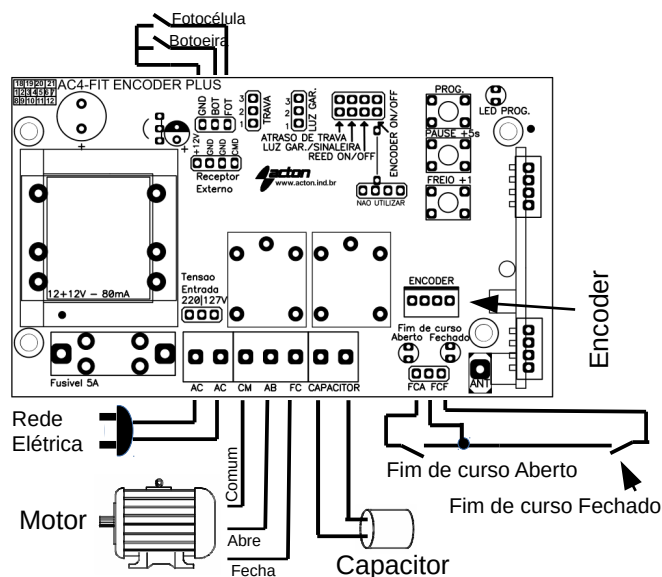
Fotocélula
Botoeira
18 19 20 21
1 2 3 4 5 6 7
8 9 10 11 12
AC4-FIT ENCODER PLUS
GND
BOT
FOT
TRAVA
3 2 1
3 2 1
LUZ GAR.
ATRASO DE TRAVA
LUZ GAR./SINALEIRA
REED ON/OFF
ENCODER ON/OFF
PROG.
LED PROG.
PAUSE +5s
FREIO +1
+12
GND
GND
CMD
Receptor
Externo
acton
www.acton.ind.br
NAO UTILIZAR
12+12V - 80mA
Tensao
Entrada
220|127V
ENCODER
Encoder
Fim de curso
Aberto
Fechado
FCA
FCF
ANT
Fusivel 5A
AC
AC
CM
AB
FC
CAPACITOR
Rede
Elétrica
Comum
Motor
Abre
Fecha
Capacitor
Fim de curso Aberto
Fim de curso Fechado